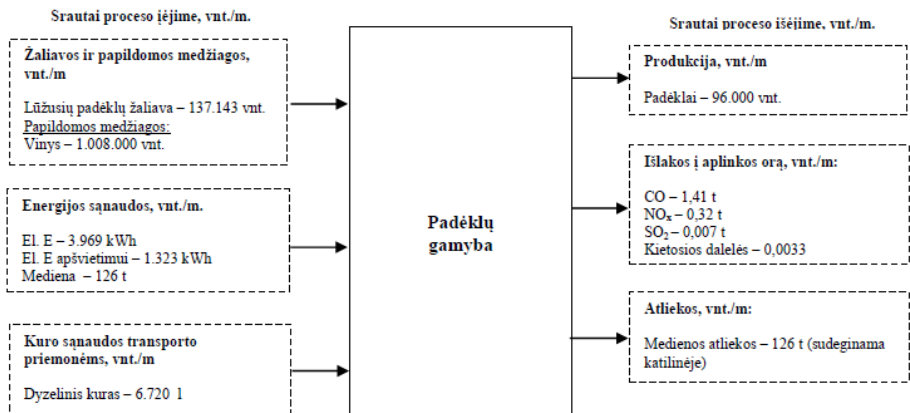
Srautai proceso įėjime, vnt./m.

Srautai proceso išėjime, vnt./m.

Žaliavos ir papildomos medžiagos, vnt./m

Lūžusių padėklų žaliava – 137.143 vnt.
Papildomos medžiagos:
Vinys – 1.008.000 vnt.

Energijos sąnaudos, vnt./m.

El. E – 3.969 kWh
El. E apšvietimui – 1.323 kWh
Mediena – 126 t

Kuro sąnaudos transporto priemonėms, vnt./m

Dyzelinis kuras – 6.720 l

Padėklų gamyba

Produkcija, vnt./m

Padėklai – 96.000 vnt.

Išlakos į aplinkos orą, vnt./m:

CO – 1,41 t
$NO_x$ – 0,32 t
$SO_2$ – 0,007 t
Kietosios dalelės – 0,0033

Atliekos, vnt./m:

Medienos atliekos – 126 t (sudeginama katilinėje)